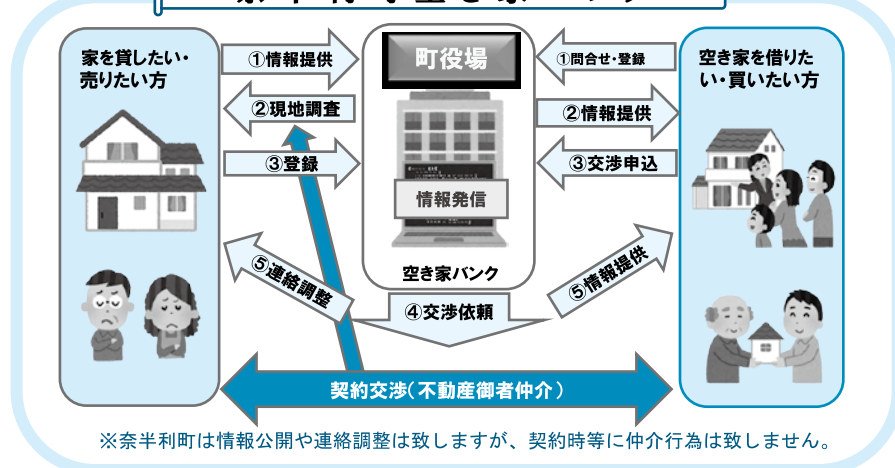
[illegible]

家を貸したい・売りたい方

①情報提供

②現地調査

③登録

町役場

情報発信

空き家バンク

①問合せ・登録

②情報提供

③交渉申込

空き家を借りたい・買いたい方

⑤連絡調整

④交渉依頼

⑤情報提供

契約交渉（不動産御者仲介）

※奈半利町は情報公開や連絡調整は致しますが、契約時等に仲介行為は致しません。